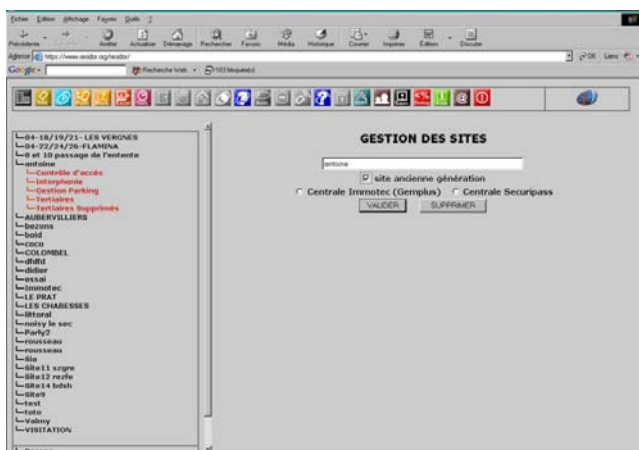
Fichier Edition Affichage Favoris Outils ?

Précédente Arrêter Actualiser Démarrage Rechercher Favoris Média Historique Courrier Imprimer Édition Discuter

Adresse https://www.resdor.org/resdor/ OK Liens

Google Recherche Web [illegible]

04-18/19/21- LES VERGNES
04-22/24/26-FLAMINA
8 et 10 passage de l'entente
antoine
Contrôle d'accès
Interphonie
Gestion Parking
Tertiaires
Tertiaires Supprimés
AUBERVILLIERS
bezons
boid
coco
COLOMBEL
dfdfd
didier
essai
Immotec
LE PRAT
LES CHABESSES
littoral
noisy le sec
Parly2
rousseau
rousseau
Sia
Site11 szgre
Site12 rezfe
Site14 bdsh
Site9
test
toto
Valmy
VISITATION

GESTION DES SITES

antoine

site ancienne génération

Centrale Immotec (Gemplus) Centrale Securipass

VALIDER SUPPRIMER